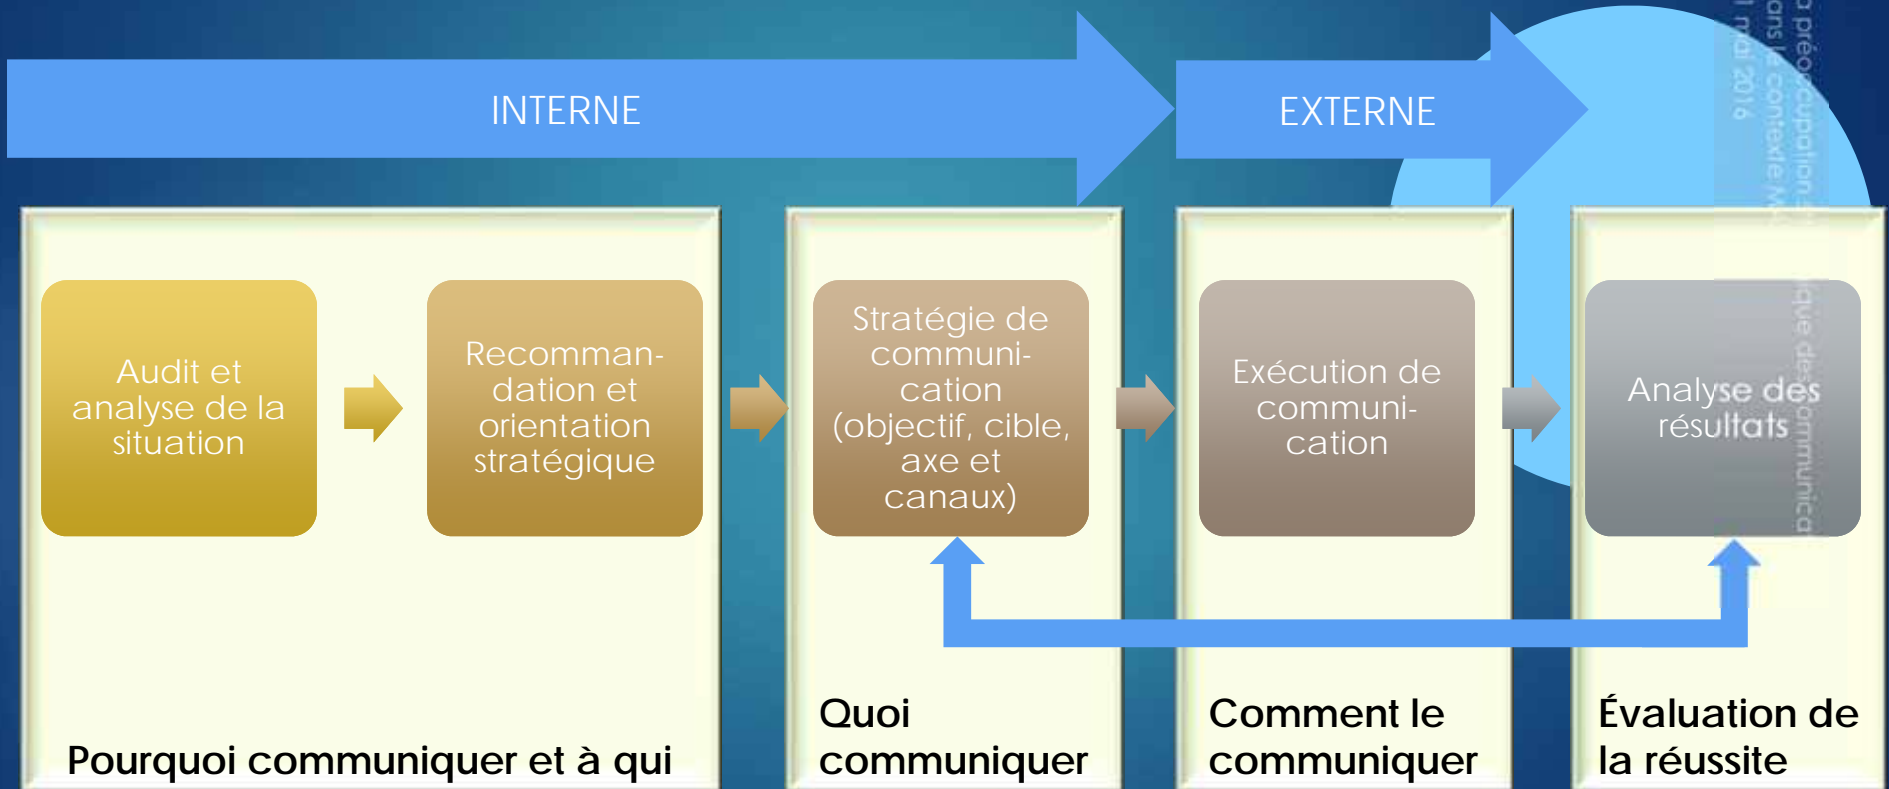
INTERNE

EXTERNE

Audit et analyse de la situation

Recommandation et orientation stratégique

Stratégie de communication (objectif, cible, axe et canaux)

Exécution de communication

Analyse des résultats

Pourquoi communiquer et à qui

Quoi communiquer

Comment le communiquer

Évaluation de la réussite

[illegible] préoccupation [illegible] dans le contexte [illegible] mai 2016 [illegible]ique de communica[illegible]